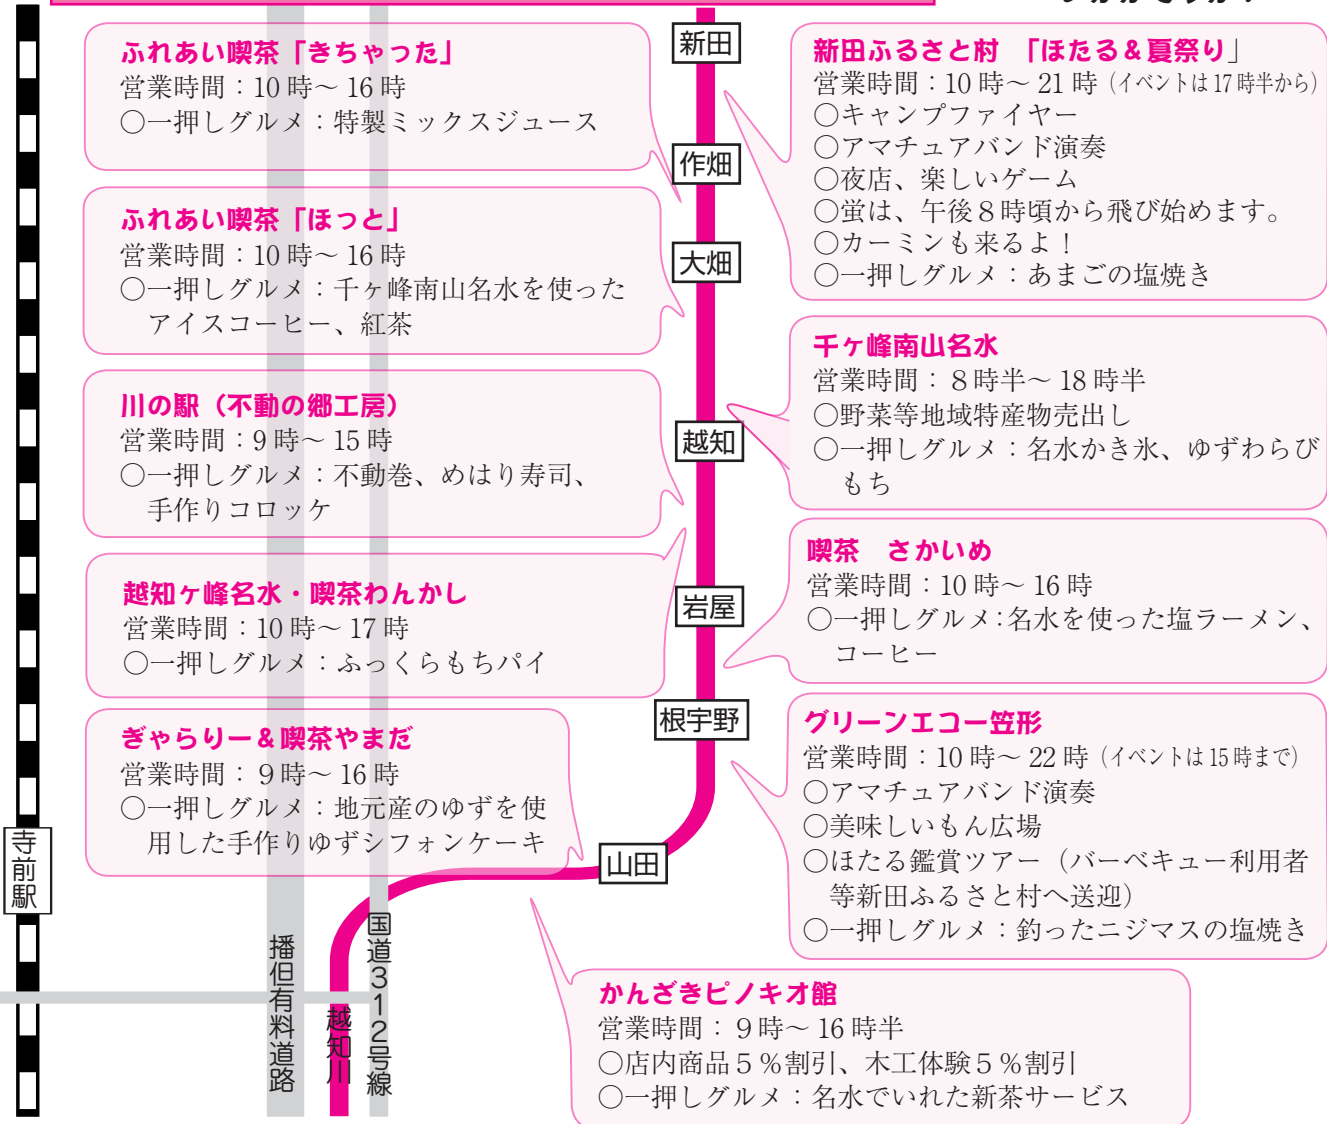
ふれあい喫茶「きちゃった」
営業時間：10 時～ 16 時
○一押しグルメ：特製ミックスジュース

ふれあい喫茶「ほっと」
営業時間：10 時～ 16 時
○一押しグルメ：千ヶ峰南山名水を使ったアイスコーヒー、紅茶

川の駅（不動の郷工房）
営業時間：9 時～ 15 時
○一押しグルメ：不動巻、めはり寿司、手作りコロッケ

越知ヶ峰名水・喫茶わんかし
営業時間：10 時～ 17 時
○一押しグルメ：ふっくらもちパイ

ぎゃらりー＆喫茶やまだ
営業時間：9 時～ 16 時
○一押しグルメ：地元産のゆずを使用した手作りゆずシフォンケーキ

新田
作畑
大畑
越知
岩屋
根宇野
山田

新田ふるさと村 「ほたる＆夏祭り」
営業時間：10 時～ 21 時（イベントは 17 時半から）
○キャンプファイヤー
○アマチュアバンド演奏
○夜店、楽しいゲーム
○蛍は、午後８時頃から飛び始めます。
○カーミンも来るよ！
○一押しグルメ：あまごの塩焼き

千ヶ峰南山名水
営業時間：８時半～ 18 時半
○野菜等地域特産物売出し
○一押しグルメ：名水かき氷、ゆずわらびもち

喫茶 さかいめ
営業時間：10 時～ 16 時
○一押しグルメ：名水を使った塩ラーメン、コーヒー

グリーンエコー笠形
営業時間：10 時～ 22 時（イベントは 15 時まで）
○アマチュアバンド演奏
○美味しいもん広場
○ほたる鑑賞ツアー（バーベキュー利用者等新田ふるさと村へ送迎）
○一押しグルメ：釣ったニジマスの塩焼き

寺前駅
播但有料道路
越知川
国道312号線

かんざきピノキオ館
営業時間：９時～ 16 時半
○店内商品５％割引、木工体験５％割引
○一押しグルメ：名水でいれた新茶サービス